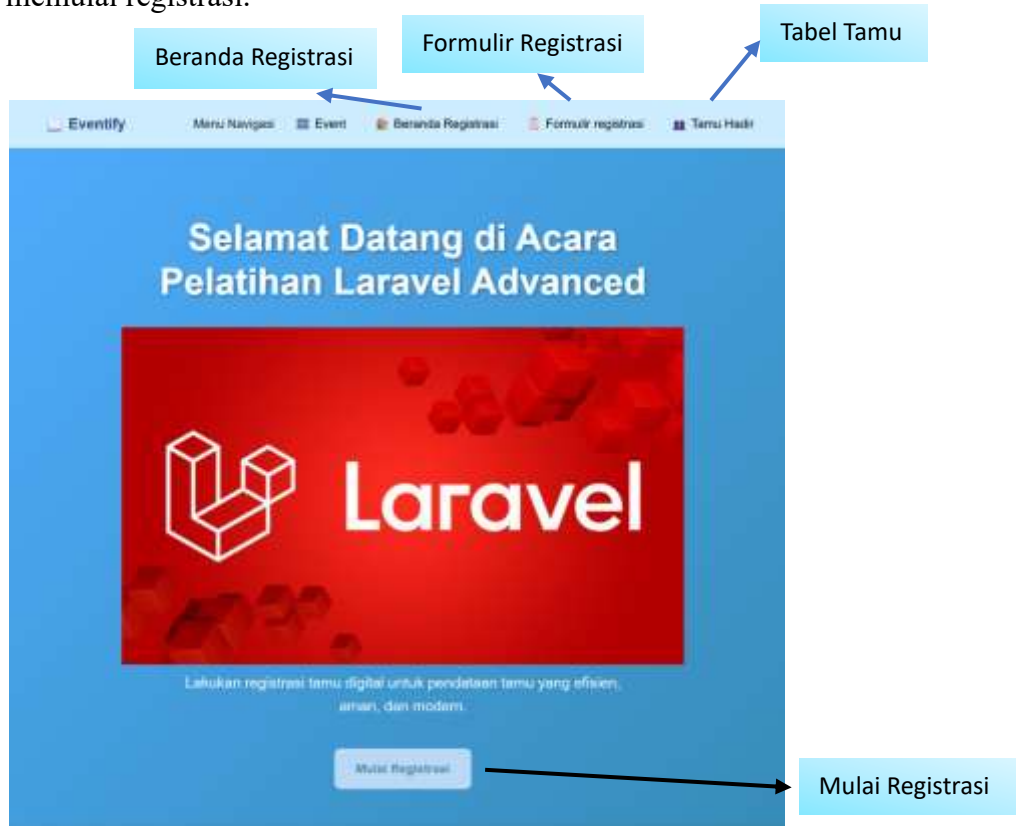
memulai registrasi.

Beranda Registrasi

Formulir Registrasi

Tabel Tamu

Eventify

Menu Navigasi Event Beranda Registrasi Formulir registrasi Tamu Hadir

Selamat Datang di Acara Pelatihan Laravel Advanced

Laravel

Lakukan registrasi tamu digital untuk pendataan tamu yang efisien, aman, dan modern.

Mulai Registrasi

Mulai Registrasi